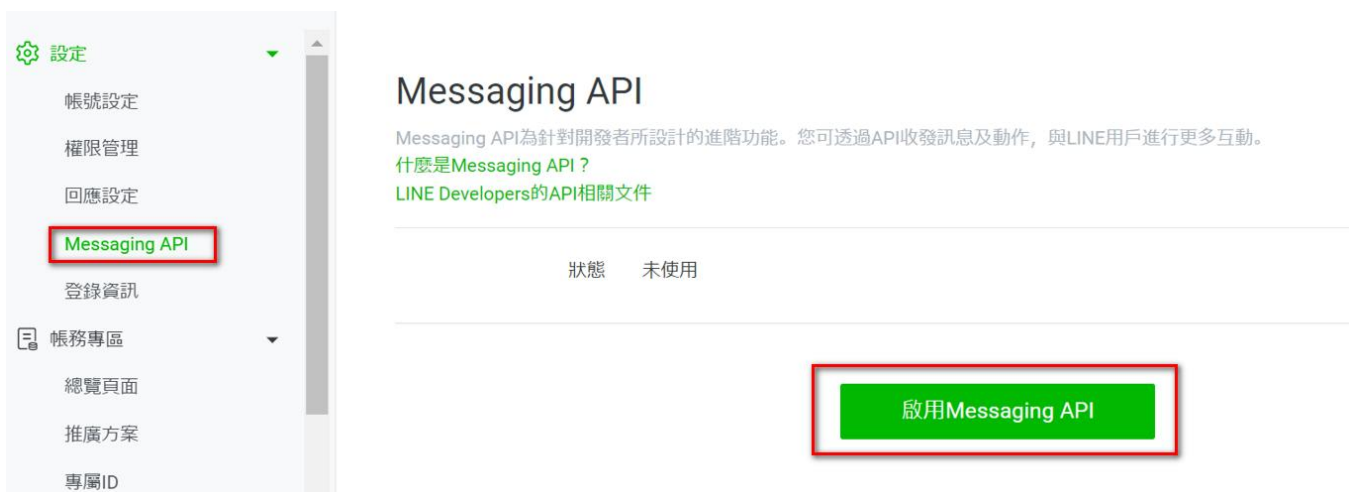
設定
帳號設定
權限管理
回應設定
Messaging API
登錄資訊
帳務專區
總覽頁面
推廣方案
專屬ID

Messaging API

Messaging API為針對開發者所設計的進階功能。您可透過API收發訊息及動作，與LINE用戶進行更多互動。
什麼是Messaging API？
LINE Developers的API相關文件

狀態 未使用

啟用Messaging API